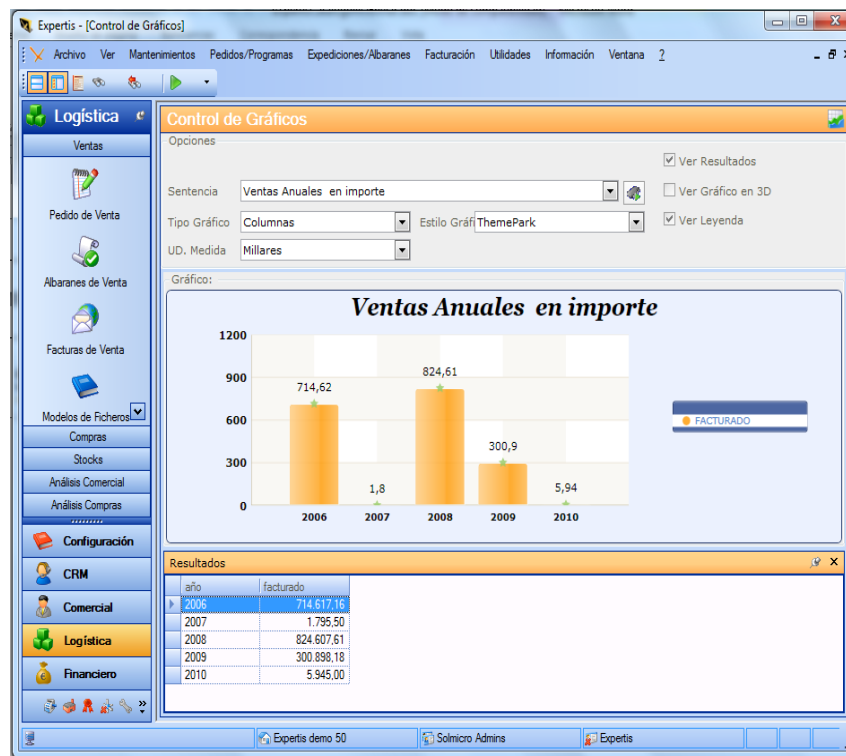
Expertis - [Control de Gráficos]

Archivo Ver Mantenimientos Pedidos/Programas Expediciones/Albaranes Facturación Utilidades Información Ventana ?

Logística

Ventas

Pedido de Venta

Albaranes de Venta

Facturas de Venta

Modelos de Ficheros

Compras

Stocks

Análisis Comercial

Análisis Compras

Configuración

CRM

Comercial

Logística

Financiero

Control de Gráficos

Opciones

Sentencia Ventas Anuales en importe

Tipo Gráfico Columnas

Estilo Gráfi ThemePark

UD. Medida Millares

Ver Resultados

Ver Gráfico en 3D

Ver Leyenda

Gráfico:

Ventas Anuales en importe

| | |
|---|---|
| 1200 | |
| 900 | |
| 600 | |
| 300 | |
| 0 | |

714,62 1,8 824,61 300,9 5,94

2006 2007 2008 2009 2010

FACTURADO

Resultados

| año | facturado |
|---|---|
| 2006 | 714.617,16 |
| 2007 | 1.795,50 |
| 2008 | 824.607,61 |
| 2009 | 300.898,18 |
| 2010 | 5.945,00 |

Expertis demo 50 Solmicro Admins Expertis